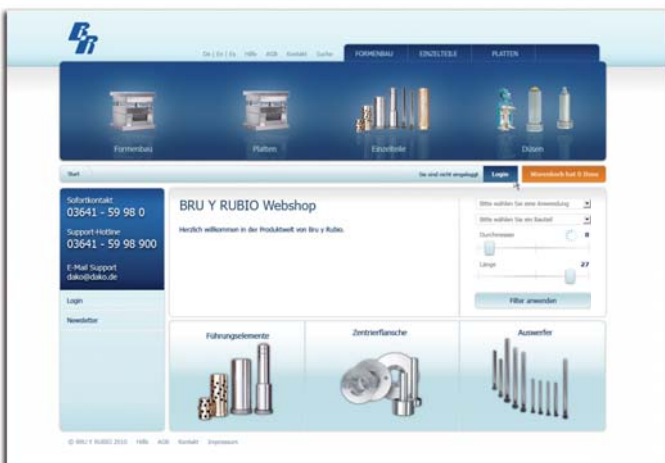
De | En | Es Hilfe AGB Kontakt Suche

FORMENBAU EINZELTEILE PLATTEN

Formenbau Platten Einzelteile Düsen

Start

Sie sind nicht eingeloggt Login Warenkorb hat 0 Items

Sofortkontakt
03641 - 59 98 0

Support-Hotline
03641 - 59 98 900

E-Mail Support
dako@dako.de

Login

Newsletter

BRU Y RUBIO Webshop

Herzlich willkommen in der Produktwelt von Bru y Rubio.

Bitte wählen Sie eine Anwendung

Bitte wählen Sie ein Bauteil

Durchmesser 8

Länge 27

Filter anwenden

Führungselemente

Zentrierflansche

Auswerfer

© BRU Y RUBIO 2010 Hilfe AGB Kontakt Impressum